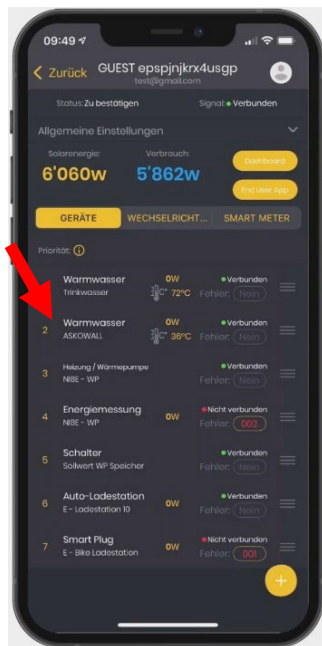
09:49

Zurück GUEST epspjnjkrx4usgp
test@gmail.com

Status: Zu bestätigen Signal: Verbunden

Allgemeine Einstellungen

Solarenergie: 6'060w
Verbrauch: 5'862w

Dashboard
End User App

GERÄTE WECHSELRICHT... SMART METER

Priorität:

1 Warmwasser Trinkwasser 0W 72°C Verbunden Fehler: Nein

2 Warmwasser ASKOWALL 0W 36°C Verbunden Fehler: Nein

3 Heizung / Wärmepumpe NIBE - WP Verbunden Fehler: Nein

4 Energiemessung NIBE - WP 0W Nicht verbunden Fehler: 002

5 Schalter Sollwert WP Speicher Verbunden Fehler: Nein

6 Auto-Ladestation E - Ladestation 10 0W Verbunden Fehler: Nein

7 Smart Plug E - Bike Ladestation 0W Nicht verbunden Fehler: 001

+